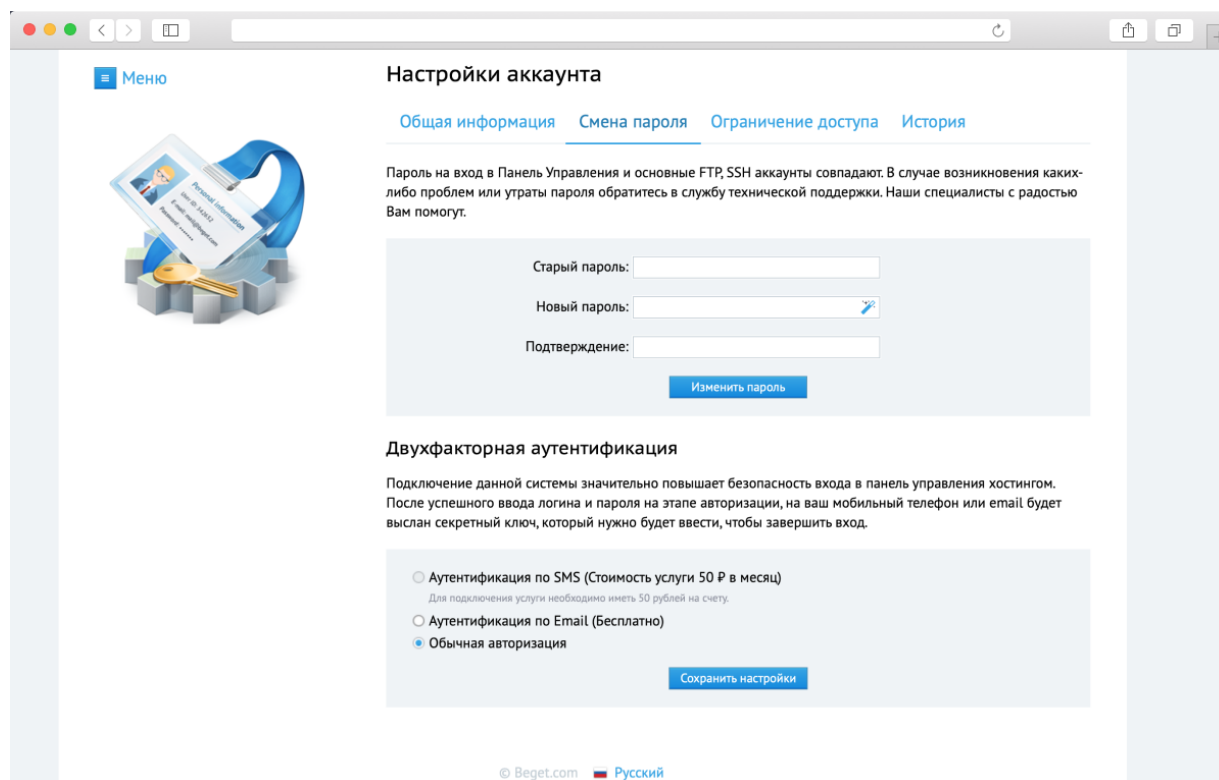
Меню

Настройки аккаунта

Общая информация Смена пароля Ограничение доступа История

Personal information
User ID: 342632
E-mail: mail@beget.com
Password: ******

Пароль на вход в Панель Управления и основные FTP, SSH аккаунты совпадают. В случае возникновения каких-либо проблем или утраты пароля обратитесь в службу технической поддержки. Наши специалисты с радостью Вам помогут.

Старый пароль:
Новый пароль:
Подтверждение:
Изменить пароль

Двухфакторная аутентификация

Подключение данной системы значительно повышает безопасность входа в панель управления хостингом. После успешного ввода логина и пароля на этапе авторизации, на ваш мобильный телефон или email будет выслан секретный ключ, который нужно будет ввести, чтобы завершить вход.

Аутентификация по SMS (Стоимость услуги 50 ₽ в месяц)
Для подключения услуги необходимо иметь 50 рублей на счету.
Аутентификация по Email (Бесплатно)
Обычная авторизация
Сохранить настройки

© Beget.com Русский